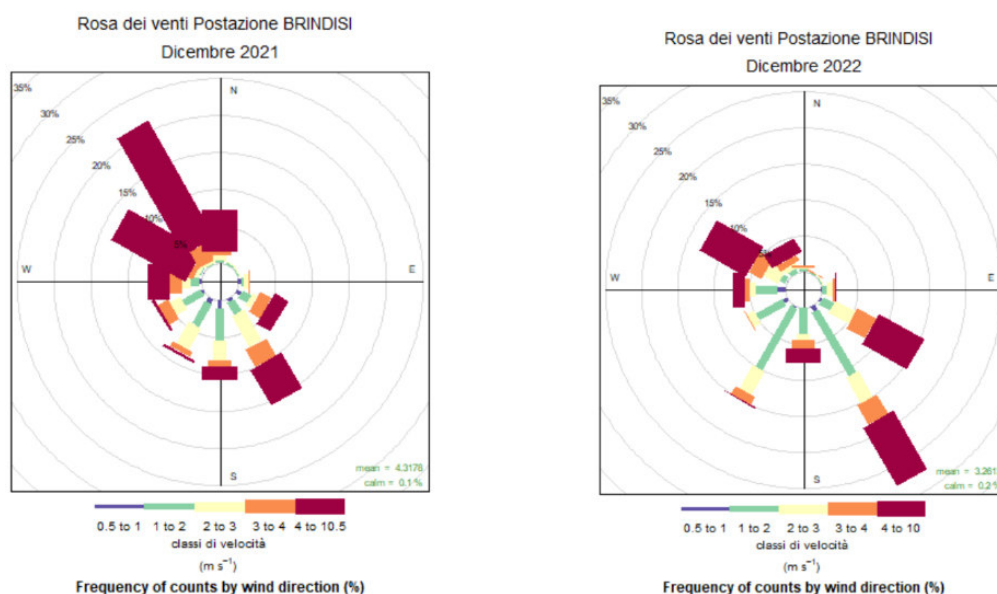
Rosa dei venti Postazione BRINDISI
Dicembre 2021

35%
30%
25%
20%
15%
10%
5%
N
W
E
S

mean = 4.3178
calm = 0.1%

0.5 to 1 1 to 2 2 to 3 3 to 4 4 to 10.5
classi di velocità
(m $s^{-1}$)
Frequency of counts by wind direction (%)

Rosa dei venti Postazione BRINDISI
Dicembre 2022

35%
30%
25%
20%
15%
10%
5%
N
W
E
S

mean = 3.261
calm = 0.2%

0.5 to 1 1 to 2 2 to 3 3 to 4 4 to 10
classi di velocità
(m $s^{-1}$)
Frequency of counts by wind direction (%)